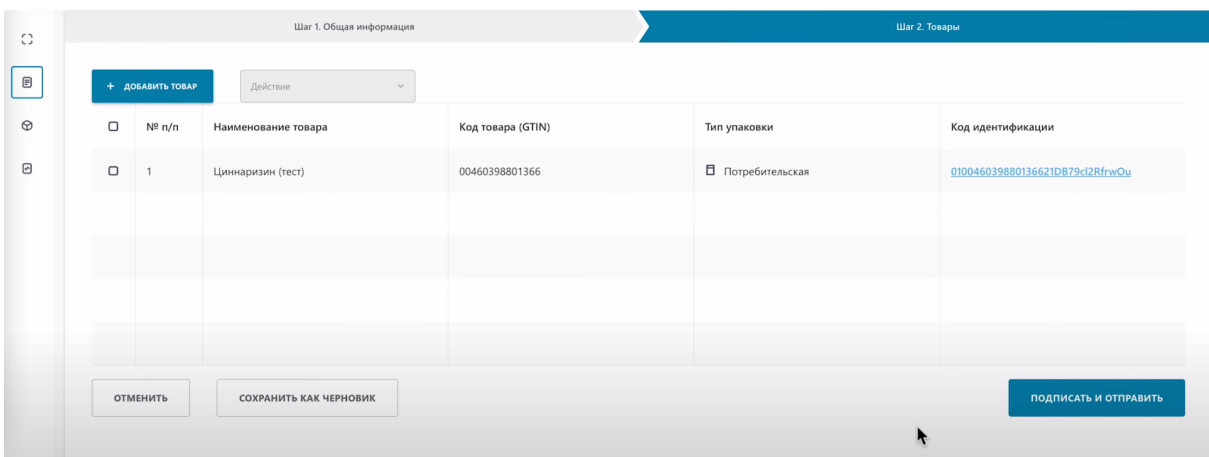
Шаг 1. Общая информация

Шаг 2. Товары

+ ДОБАВИТЬ ТОВАР

Действие

| | № п/п | Наименование товара | Код товара (GTIN) | Тип упаковки | Код идентификации |
|---|---|---|---|---|---|
| | 1 | Циннаризин (тест) | 00460398801366 | Потребительская | 010046039880136621DB79cl2RfrwOu |

ОТМЕНИТЬ

СОХРАНИТЬ КАК ЧЕРНОВИК

ПОДПИСАТЬ И ОТПРАВИТЬ